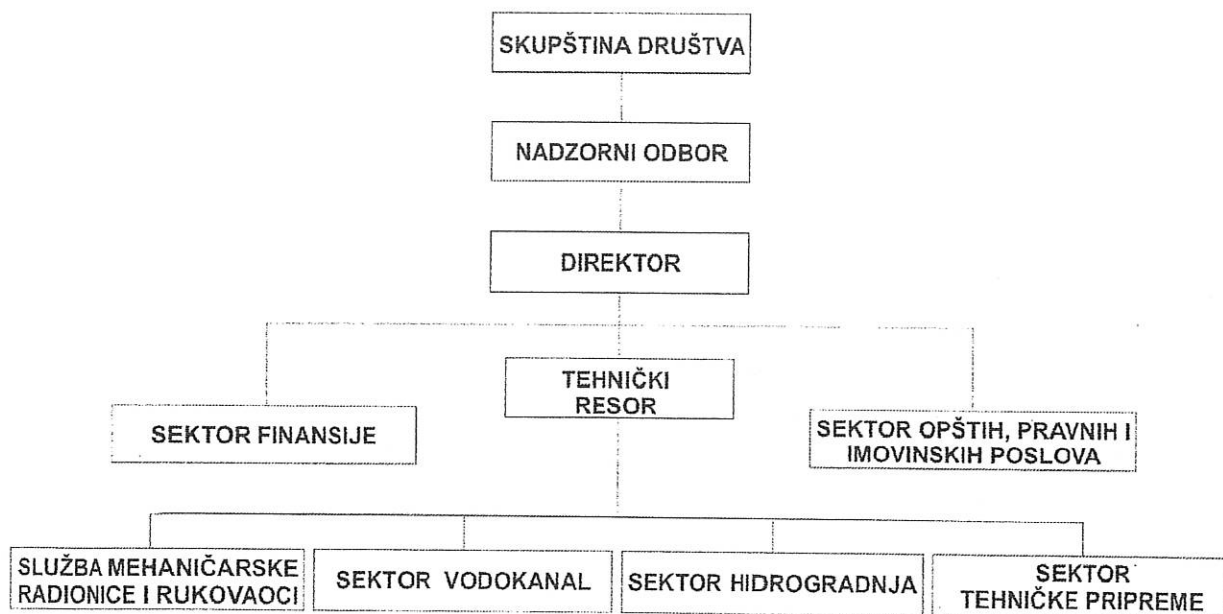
SKUPŠTINA DRUŠTVA

NADZORNI ODBOR

DIREKTOR

TEHNIČKI RESOR

SEKTOR FINANSIJE

SEKTOR OPŠTIH, PRAVNIH I IMOVINSKIH POSLOVA

SLUŽBA MEHANIČARSKE RADIONICE I RUKOVAOCI

SEKTOR VODOKANAL

SEKTOR HIDROGRADNJA

SEKTOR TEHNIČKE PRIPREME